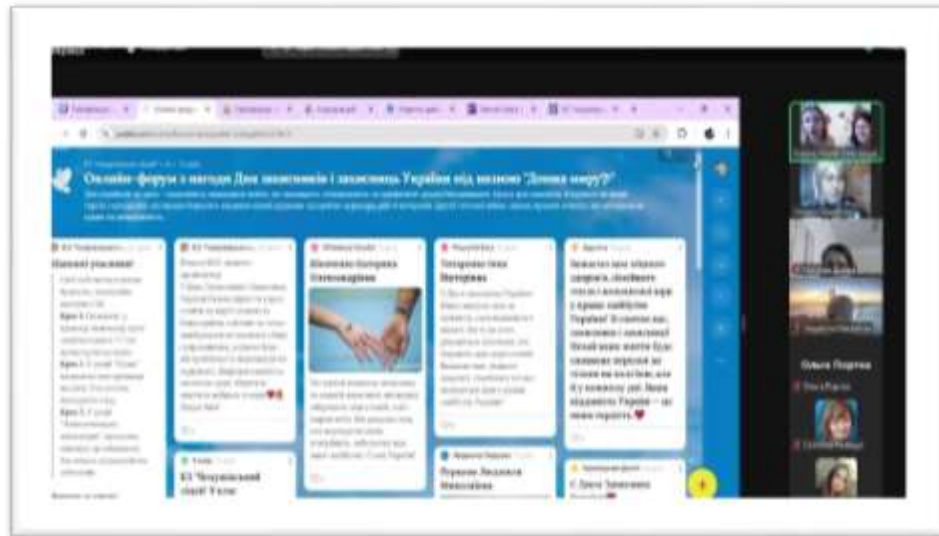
Онлайн-форум з нагоди Дня захисників і захисниць України під назвою "Донька миру?"

Шановні учасники!

КЗ "Чезурівський
ліцей" 9 клас

Шевченко Катерина Олександрівна

Толорова Інна Вікторівна

Вважаю вже підписи захисників, ...

Україні ... — ... гордість

Ольга Портна

Корнєнко Людмила Миколаївна

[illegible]